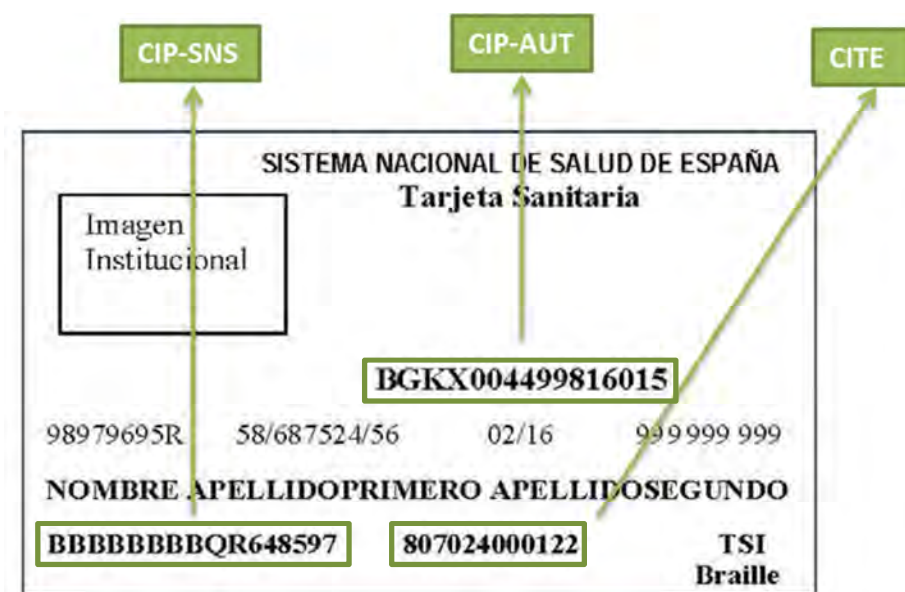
CIP-SNS

CIP-AUT

CITE

SISTEMA NACIONAL DE SALUD DE ESPAÑA
Tarjeta Sanitaria

Imagen
Institucional

BGKX004499816015

98979695R 58/687524/56 02/16 999 999 999

NOMBRE APELLIDOPRIMERO APELLIDOSEGUNDO

BBBBBBBBQR648597 807024000122 TSI
Braille